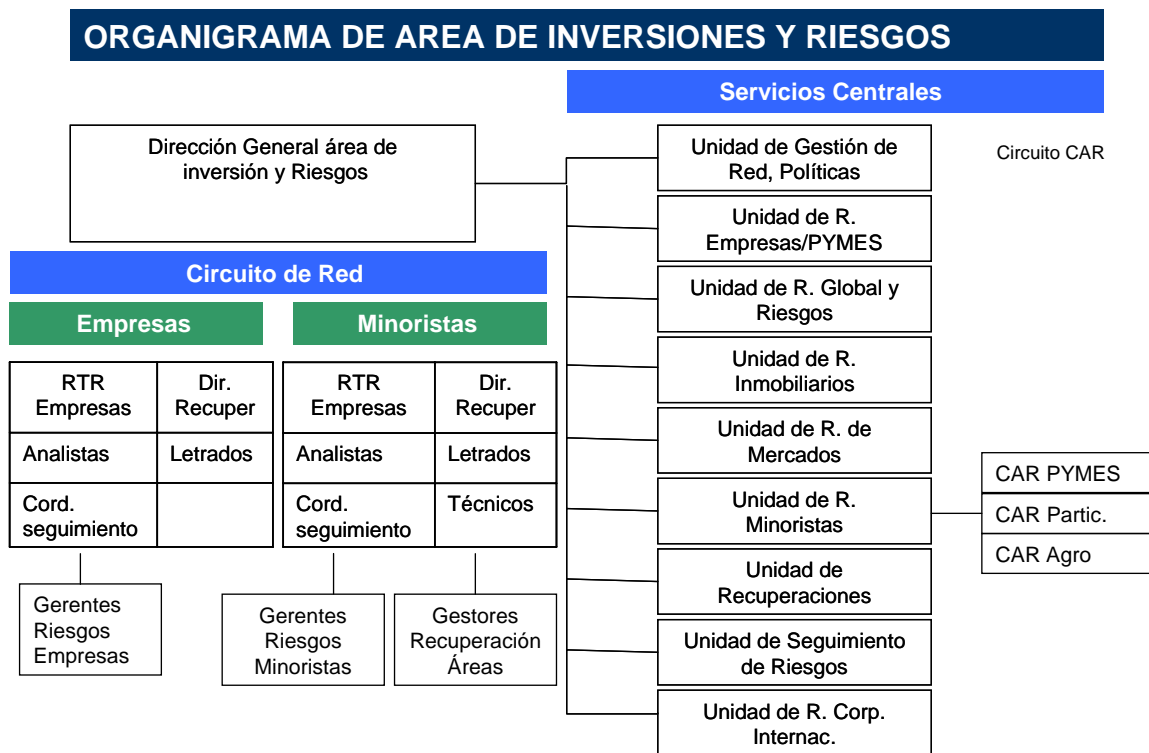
ORGANIGRAMA DE AREA DE INVERSIONES Y RIESGOS

Servicios Centrales

Dirección General área de inversión y Riesgos

Circuito de Red

Empresas

Minoristas

| RTR Empresas | Dir. Recuper |
|---|---|
| Analistas | Letrados |
| Cord. seguimiento | |

| RTR Empresas | Dir. Recuper |
|---|---|
| Analistas | Letrados |
| Cord. seguimiento | Técnicos |

Gerentes Riesgos Empresas

Gerentes Riesgos Minoristas

Gestores Recuperación Áreas

Unidad de Gestión de Red, Políticas

Circuito CAR

Unidad de R. Empresas/PYMES

Unidad de R. Global y Riesgos

Unidad de R. Inmobiliarios

Unidad de R. de Mercados

Unidad de R. Minoristas

CAR PYMES

CAR Partic.

CAR Agro

Unidad de Recuperaciones

Unidad de Seguimiento de Riesgos

Unidad de R. Corp. Internac.